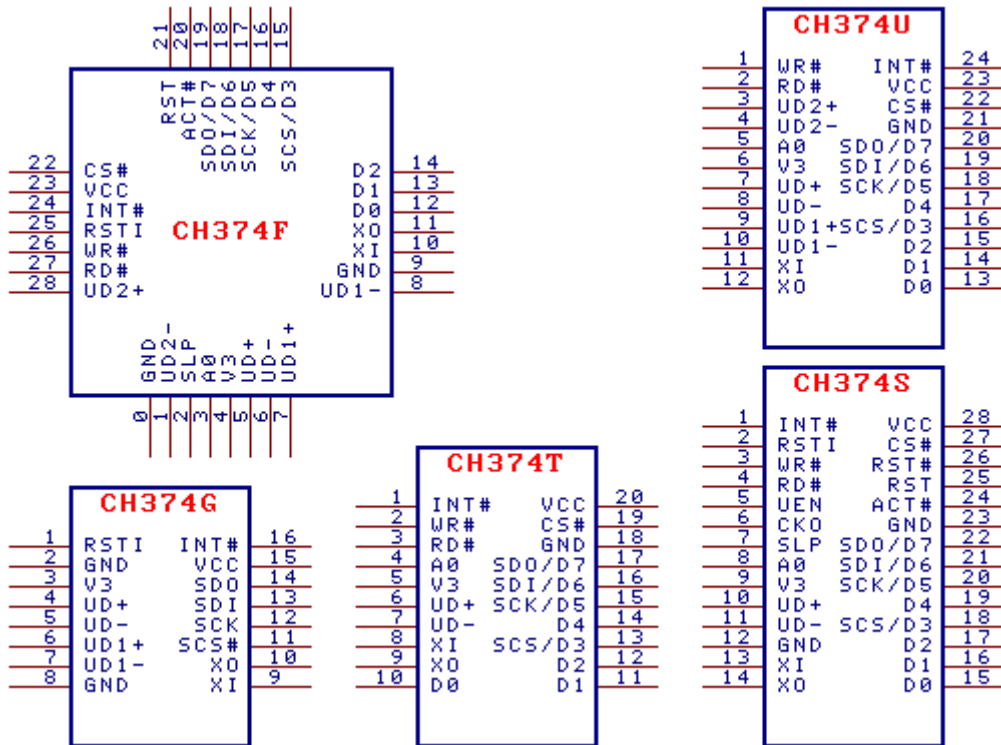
21 20 19 18 17 16 15

RST
ACT#
SDO/D7
SDI/D6
SCK/D5
D4
SCS/D3

22 CS#
23 VCC
24 INT#
25 RSTI
26 WR#
27 RD#
28 UD2+

CH374F

D2 14
D1 13
D0 12
XO 11
XI 10
GND 9
UD1- 8

GND
UD2-
SLP
A0
V3
UD+
UD-
UD1+

0 1 2 3 4 5 6 7

CH374U

| | | | |
|---|---|---|---|
| 1 | WR# | INT# | 24 |
| 2 | RD# | VCC | 23 |
| 3 | UD2+ | CS# | 22 |
| 4 | UD2- | GND | 21 |
| 5 | A0 | SDO/D7 | 20 |
| 6 | V3 | SDI/D6 | 19 |
| 7 | UD+ | SCK/D5 | 18 |
| 8 | UD- | D4 | 17 |
| 9 | UD1+ | SCS/D3 | 16 |
| 10 | UD1- | D2 | 15 |
| 11 | XI | D1 | 14 |
| 12 | XO | D0 | 13 |

CH374S

| | | | |
|---|---|---|---|
| 1 | INT# | VCC | 28 |
| 2 | RSTI | CS# | 27 |
| 3 | WR# | RST# | 26 |
| 4 | RD# | RST | 25 |
| 5 | UEN | ACT# | 24 |
| 6 | CKO | GND | 23 |
| 7 | SLP | SDO/D7 | 22 |
| 8 | A0 | SDI/D6 | 21 |
| 9 | V3 | SCK/D5 | 20 |
| 10 | UD+ | D4 | 19 |
| 11 | UD- | SCS/D3 | 18 |
| 12 | GND | D2 | 17 |
| 13 | XI | D1 | 16 |
| 14 | XO | D0 | 15 |

CH374T

| | | | |
|---|---|---|---|
| 1 | INT# | VCC | 20 |
| 2 | WR# | CS# | 19 |
| 3 | RD# | GND | 18 |
| 4 | A0 | SDO/D7 | 17 |
| 5 | V3 | SDI/D6 | 16 |
| 6 | UD+ | SCK/D5 | 15 |
| 7 | UD- | D4 | 14 |
| 8 | XI | SCS/D3 | 13 |
| 9 | XO | D2 | 12 |
| 10 | D0 | D1 | 11 |

CH374G

| | | | |
|---|---|---|---|
| 1 | RSTI | INT# | 16 |
| 2 | GND | VCC | 15 |
| 3 | V3 | SDO | 14 |
| 4 | UD+ | SDI | 13 |
| 5 | UD- | SCK | 12 |
| 6 | UD1+ | SCS# | 11 |
| 7 | UD1- | XO | 10 |
| 8 | GND | XI | 9 |